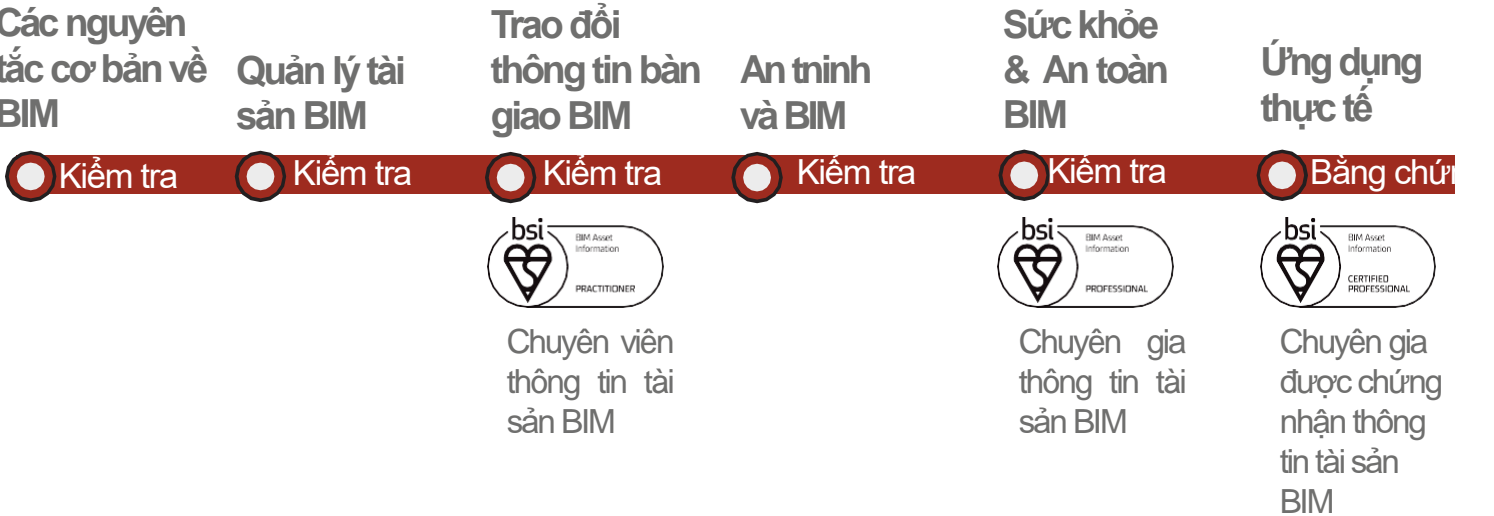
Các nguyên tắc cơ bản về BIM

Kiểm tra

Quản lý tài sản BIM

Kiếm tra

Trao đổi thông tin bàn giao BIM

Kiếm tra

bsi

BIM Asset Information

PRACTITIONER

Chuyên viên thông tin tài sản BIM

An tninh và BIM

Kiếm tra

Sức khỏe & An toàn BIM

Kiếm tra

bsi

BIM Asset Information

PROFESSIONAL

Chuyên gia thông tin tài sản BIM

Ứng dụng thực tế

Bằng chứ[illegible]

bsi

BIM Asset Information

CERTIFIED PROFESSIONAL

Chuyên gia được chứng nhận thông tin tài sản BIM